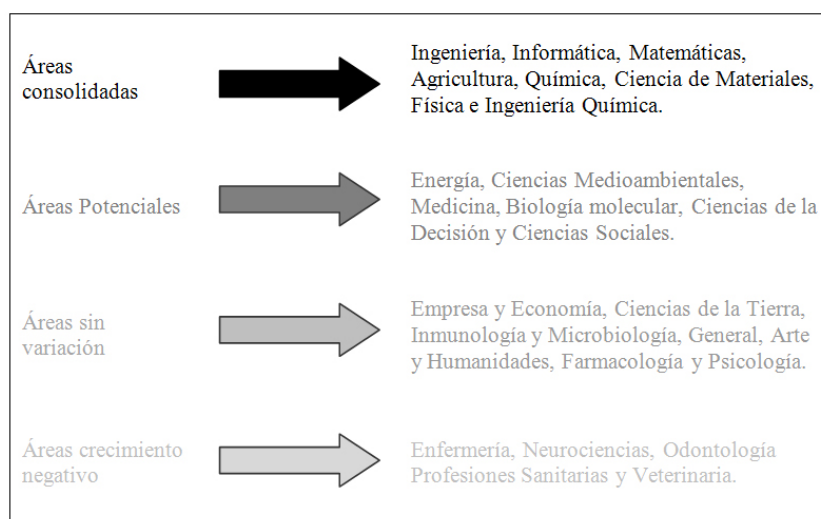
Áreas consolidadas

Ingeniería, Informática, Matemáticas, Agricultura, Química, Ciencia de Materiales, Física e Ingeniería Química.

Áreas Potenciales

Energía, Ciencias Medioambientales, Medicina, Biología molecular, Ciencias de la Decisión y Ciencias Sociales.

Áreas sin variación

Empresa y Economía, Ciencias de la Tierra, Inmunología y Microbiología, General, Arte y Humanidades, Farmacología y Psicología.

Áreas crecimiento negativo

Enfermería, Neurociencias, Odontología Profesiones Sanitarias y Veterinaria.